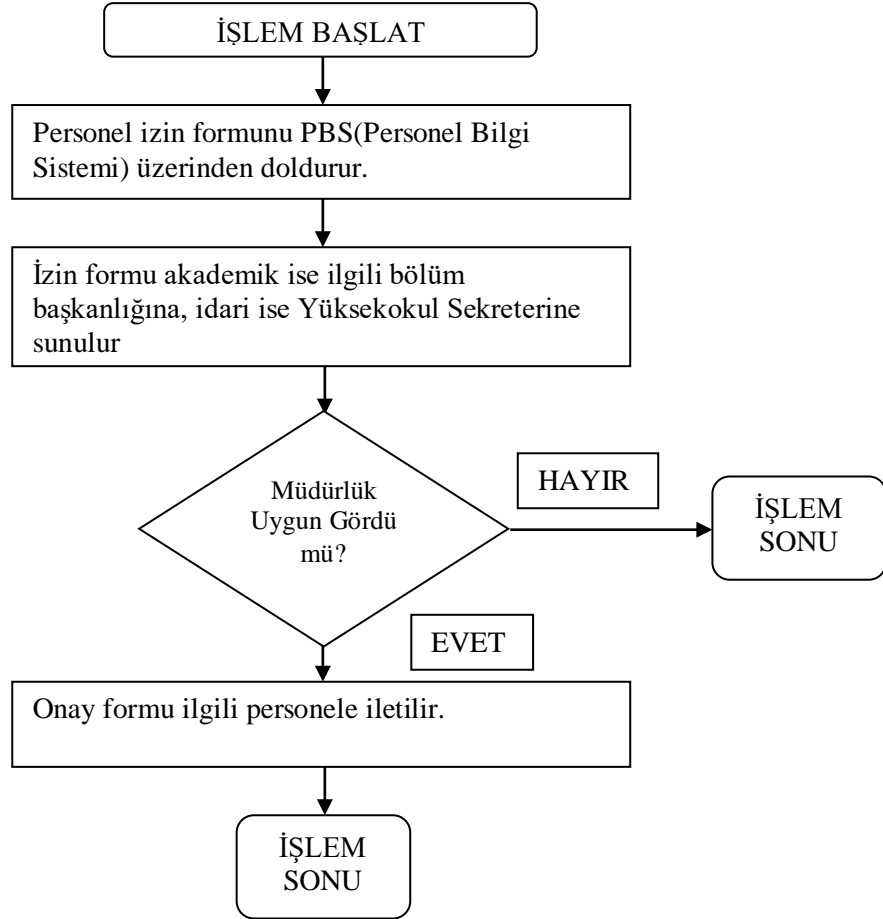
İŞLEM BAŞLAT

Personel izin formunu PBS(Personel Bilgi Sistemi) üzerinden doldurur.

İzin formu akademik ise ilgili bölüm başkanlığına, idari ise Yüksekokul Sekreterine sunulur

Müdürlük Uygun Gördü mü?

HAYIR

İŞLEM SONU

EVET

Onay formu ilgili personele iletilir.

İŞLEM SONU